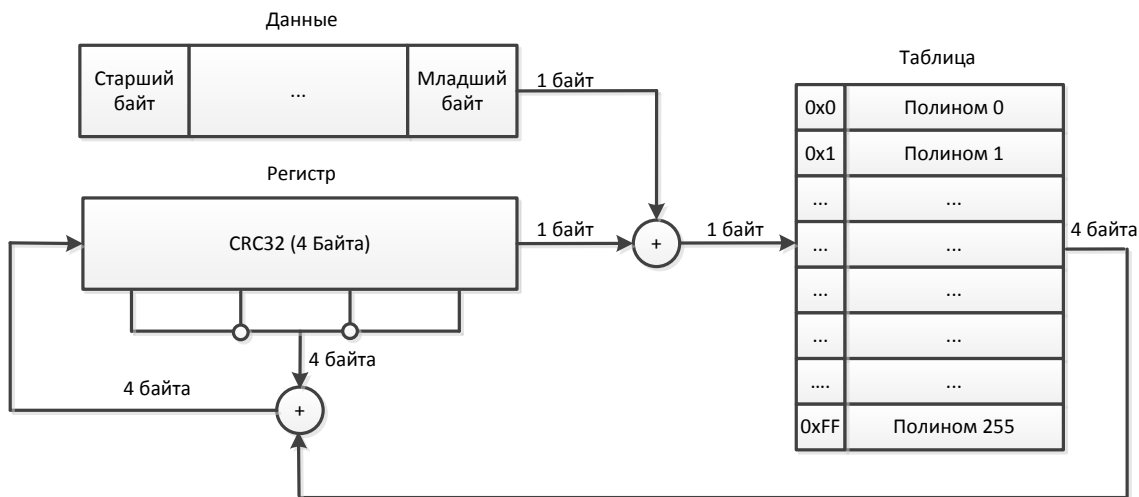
Данные

| Старший байт | ... | Младший байт |
|---|---|---|

1 байт

Таблица

| 0x0 | Полином 0 |
|---|---|
| 0x1 | Полином 1 |
| ... | ... |
| ... | ... |
| ... | ... |
| ... | ... |
| .... | ... |
| 0xFF | Полином 255 |

Регистр

CRC32 (4 Байта)

1 байт

+

1 байт

4 байта

4 байта

4 байта

+